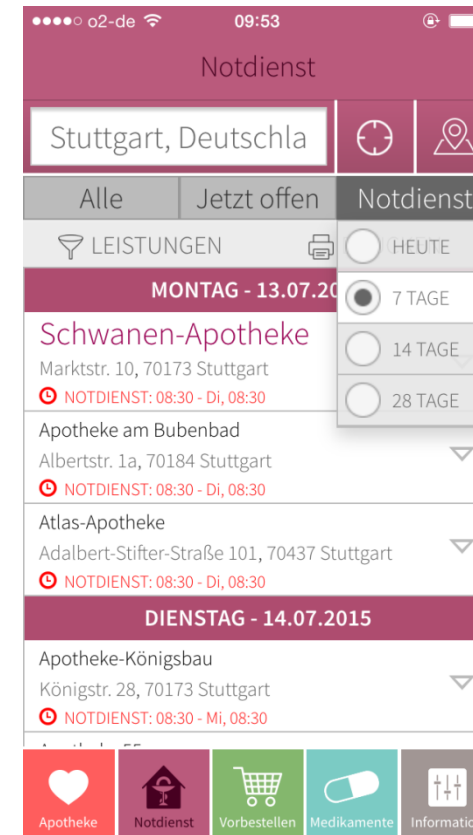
●●●●○ o2-de 09:53

Notdienst

Stuttgart, Deutschla

Alle | Jetzt offen | Notdienst

LEISTUNGEN

HEUTE
7 TAGE
14 TAGE
28 TAGE

MONTAG - 13.07.20

Schwanen-Apotheke
Marktstr. 10, 70173 Stuttgart
NOTDIENST: 08:30 - Di, 08:30

Apotheke am Bubenbad
Albertstr. 1a, 70184 Stuttgart
NOTDIENST: 08:30 - Di, 08:30

Atlas-Apotheke
Adalbert-Stifter-Straße 101, 70437 Stuttgart
NOTDIENST: 08:30 - Di, 08:30

DIENSTAG - 14.07.2015

Apotheke-Königsbau
Königstr. 28, 70173 Stuttgart
NOTDIENST: 08:30 - Mi, 08:30

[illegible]

Apotheke | Notdienst | Vorbestellen | Medikamente | Informatio